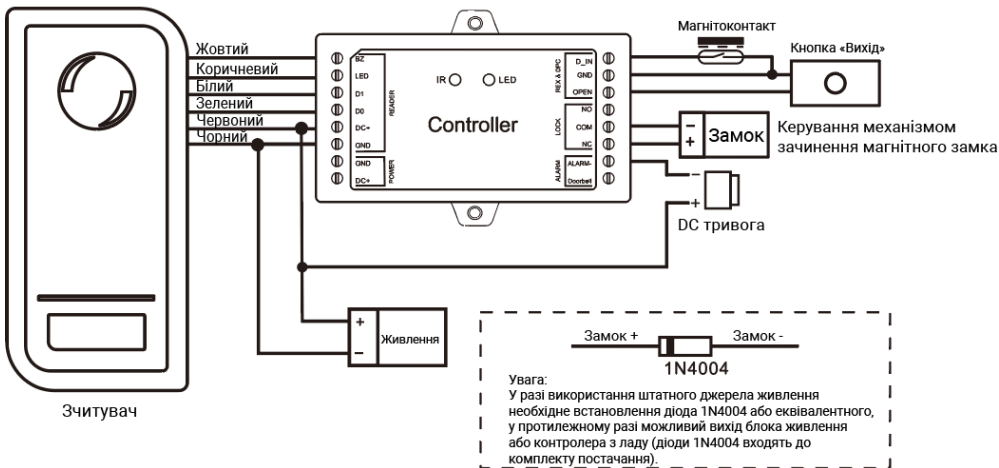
Жовтий
Коричневий
Білий
Зелений
Червоний
Чорний

BZ
LED
D1
D0
DC+
GND
READER
GND
DC+
POWER

IR
LED
Controller

D_IN
GND
OPEN
REX & DPC
NO
COM
NC
LOCK
ALARM-
Doorbell
ALARM

Магнітоконтакт
Кнопка «Вихід»
Замок
Керування механізмом зачинення магнітного замка
DC тривога

Живлення

Зчитувач

Замок +
Замок -
1N4004
Увага:
У разі використання штатного джерела живлення необхідне встановлення діода 1N4004 або еквівалентного, у протилежному разі можливий вихід блока живлення або контролера з ладу (діоди 1N4004 входять до комплекту постачання).